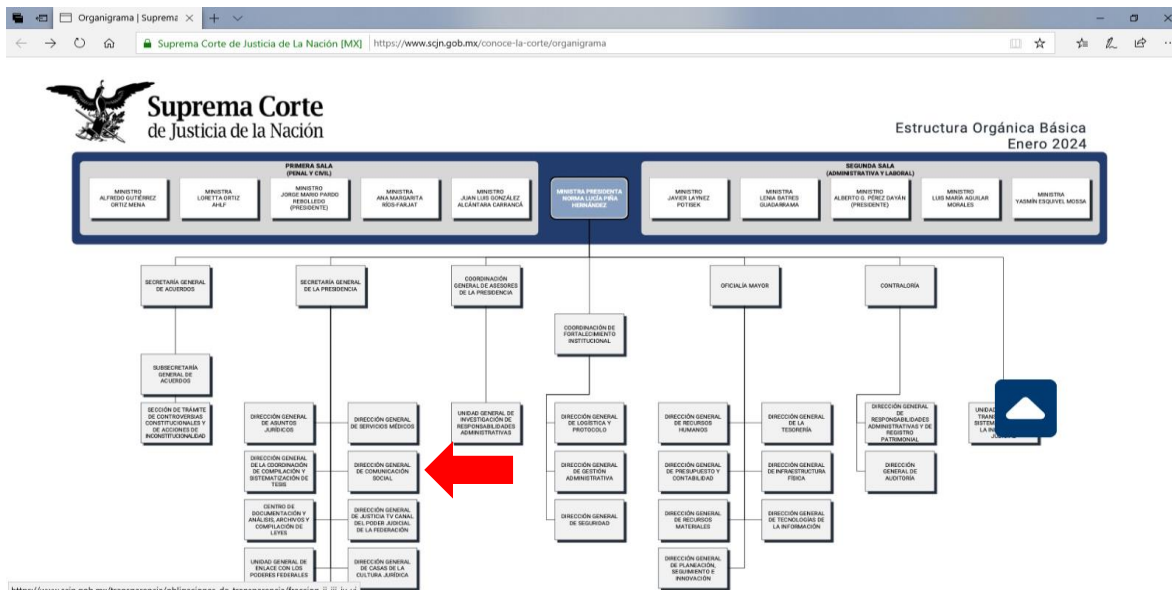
Organigrama | Suprema ×

Suprema Corte de Justicia de La Nación [MX] https://www.scjn.gob.mx/conoce-la-corte/organigrama

Suprema Corte de Justicia de la Nación

Estructura Orgánica Básica
Enero 2024

PRIMERA SALA (PENAL Y CIVIL)

MINISTRO ALFREDO GUTIÉRREZ ORTIZ MENA

MINISTRA LORETTA ORTIZ AHLF

MINISTRO JORGE MARIO PARDO REBOLLEDO (PRESIDENTE)

MINISTRA ANA MARGARITA RÍOS-FARJAT

MINISTRO JUAN LUIS GONZÁLEZ ALCÁNTARA CARRANCÁ

MINISTRA PRESIDENTA NORMA LUCÍA PIÑA HERNÁNDEZ

SEGUNDA SALA (ADMINISTRATIVA Y LABORAL)

MINISTRO JAVIER LAYNEZ POTISEK

MINISTRA LENIA BATRES GUADARRAMA

MINISTRO ALBERTO G. PÉREZ DAYÁN (PRESIDENTE)

MINISTRO LUIS MARÍA AGUILAR MORALES

MINISTRA YASMÍN ESQUIVEL MOSSA

SECRETARÍA GENERAL DE ACUERDOS

SECRETARÍA GENERAL DE LA PRESIDENCIA

COORDINACIÓN GENERAL DE ASESORES DE LA PRESIDENCIA

OFICIALÍA MAYOR

CONTRALORÍA

COORDINACIÓN DE FORTALECIMIENTO INSTITUCIONAL

SUBSECRETARÍA GENERAL DE ACUERDOS

SECCIÓN DE TRÁMITE DE CONTROVERSIAS CONSTITUCIONALES Y DE ACCIONES DE INCONSTITUCIONALIDAD

DIRECCIÓN GENERAL DE ASUNTOS JURÍDICOS

DIRECCIÓN GENERAL DE SERVICIOS MÉDICOS

DIRECCIÓN GENERAL DE LA COORDINACIÓN DE COMPILACIÓN Y SISTEMATIZACIÓN DE TESIS

DIRECCIÓN GENERAL DE COMUNICACIÓN SOCIAL

CENTRO DE DOCUMENTACIÓN Y ANÁLISIS, ARCHIVOS Y COMPILACIÓN DE LEYES

DIRECCIÓN GENERAL DE JUSTICIA TV CANAL DEL PODER JUDICIAL DE LA FEDERACIÓN

UNIDAD GENERAL DE ENLACE CON LOS PODERES FEDERALES

DIRECCIÓN GENERAL DE CASAS DE LA CULTURA JURÍDICA

UNIDAD GENERAL DE INVESTIGACIÓN DE RESPONSABILIDADES ADMINISTRATIVAS

DIRECCIÓN GENERAL DE LOGÍSTICA Y PROTOCOLO

DIRECCIÓN GENERAL DE GESTIÓN ADMINISTRATIVA

DIRECCIÓN GENERAL DE SEGURIDAD

DIRECCIÓN GENERAL DE RECURSOS HUMANOS

DIRECCIÓN GENERAL DE LA TESORERÍA

DIRECCIÓN GENERAL DE PRESUPUESTO Y CONTABILIDAD

DIRECCIÓN GENERAL DE INFRAESTRUCTURA FÍSICA

DIRECCIÓN GENERAL DE RECURSOS MATERIALES

DIRECCIÓN GENERAL DE TECNOLOGÍAS DE LA INFORMACIÓN

DIRECCIÓN GENERAL DE PLANEACIÓN, SEGUIMIENTO E INNOVACIÓN

DIRECCIÓN GENERAL DE RESPONSABILIDADES ADMINISTRATIVAS Y DE REGISTRO PATRIMONIAL

DIRECCIÓN GENERAL DE AUDITORÍA

UNIDAD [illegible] TRANS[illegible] SISTEM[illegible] LA IN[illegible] JU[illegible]

https://www.scjn.gob.mx/transparencia/obligaciones-de-transparencia/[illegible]